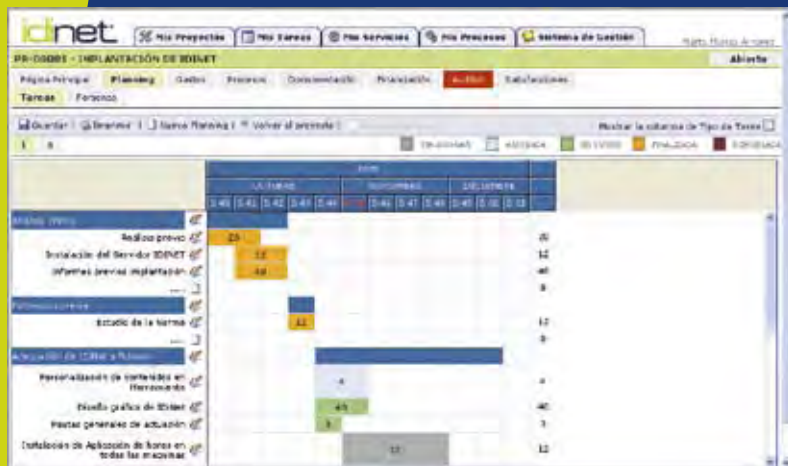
idnet

Mis Proyectos | Mis Tareas | Mis Servicios | Mis Procesos | Sistema de Gestión

Marta Flores Arranz

PR-00001 - IMPLANTACIÓN DE IDINET

Abierto

Página Principal | Planning | Gastos | Procesos | Documentación | Planificación | Auditor | Estadísticas

Tareas | Personas

Guardar | Reenviar | Nuevo Planning | Volver al proyecto |

Mostrar la columna de Tipo de Tarea

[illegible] | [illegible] | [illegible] | FINALIZADA | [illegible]

2005

OCTUBRE | NOVIEMBRE | DICIEMBRE

S 40 | S 41 | S 42 | S 43 | S 44 | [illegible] | S 46 | S 47 | S 48 | S 49 | S 50 | S 51

Análisis previo

Análisis previo | 25 | 25

Instalación del Servidor IDINET | 12 | 12

Informes previos implantación | 40 | 40

... | 8

Formación previa

Estudio de la norma | 12 | 12

... | 8

Adecuación de IDINet a Proceso

Personalización de contenidos en Documento | 4 | 4

Diseño gráfico de IDINet | 40 | 40

Pautas generales de actuación | 3 | 3

Instalación de Aplicación de Bonos en todas las máquinas | 12 | 12